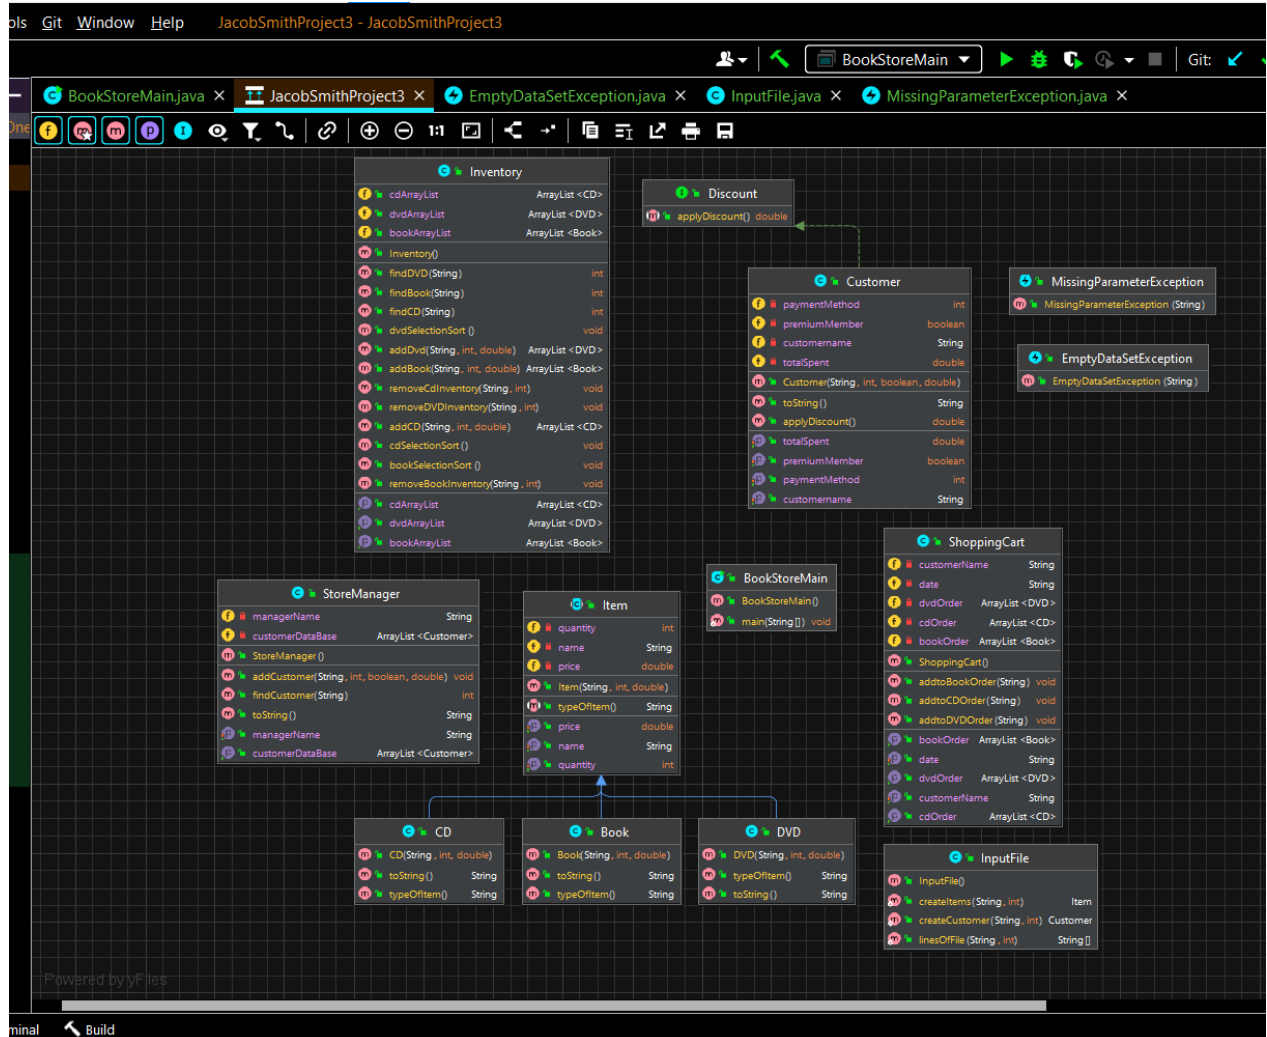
ols Git Window Help JacobSmithProject3 - JacobSmithProject3

BookStoreMain Git:

BookStoreMain.java × JacobSmithProject3 × EmptyDataSetException.java × InputFile.java × MissingParameterException.java ×

f m m p I 1:1

Inventory
cdArrayList ArrayList <CD>
dvdArrayList ArrayList <DVD>
bookArrayList ArrayList <Book>
Inventory()
findDVD(String) int
findBook(String) int
findCD(String) int
dvdSelectionSort () void
addDvd(String, int, double) ArrayList <DVD>
addBook(String, int, double) ArrayList <Book>
removeCdInventory(String, int) void
removeDVDInventory(String, int) void
addCD(String, int, double) ArrayList <CD>
cdSelectionSort () void
bookSelectionSort () void
removeBookInventory(String, int) void
cdArrayList ArrayList <CD>
dvdArrayList ArrayList <DVD>
bookArrayList ArrayList <Book>

Discount
applyDiscount() double

Customer
paymentMethod int
premiumMember boolean
customername String
totalSpent double
Customer(String, int, boolean, double)
toString() String
applyDiscount() double
totalSpent double
premiumMember boolean
paymentMethod int
customername String

MissingParameterException
MissingParameterException (String)

EmptyDataSetException
EmptyDataSetException (String)

ShoppingCart
customerName String
date String
dvdOrder ArrayList <DVD>
cdOrder ArrayList <CD>
bookOrder ArrayList <Book>
ShoppingCart()
addtoBookOrder(String) void
addtoCDOrder(String) void
addtoDVDOrder(String) void
bookOrder ArrayList <Book>
date String
dvdOrder ArrayList <DVD>
customerName String
cdOrder ArrayList <CD>

StoreManager
managerName String
customerDataBase ArrayList <Customer>
StoreManager()
addCustomer(String, int, boolean, double) void
findCustomer(String) int
toString() String
managerName String
customerDataBase ArrayList <Customer>

Item
quantity int
name String
price double
Item(String, int, double)
typeOfItem() String
price double
name String
quantity int

BookStoreMain
BookStoreMain()
main(String[]) void

CD
CD(String, int, double)
toString() String
typeOfItem() String

Book
Book(String, int, double)
toString() String
typeOfItem() String

DVD
DVD(String, int, double)
typeOfItem() String
toString() String

InputFile
InputFile()
createItems(String, int) Item
createCustomer(String, int) Customer
linesOfFile (String, int) String[]

Powered by yFiles

minal Build